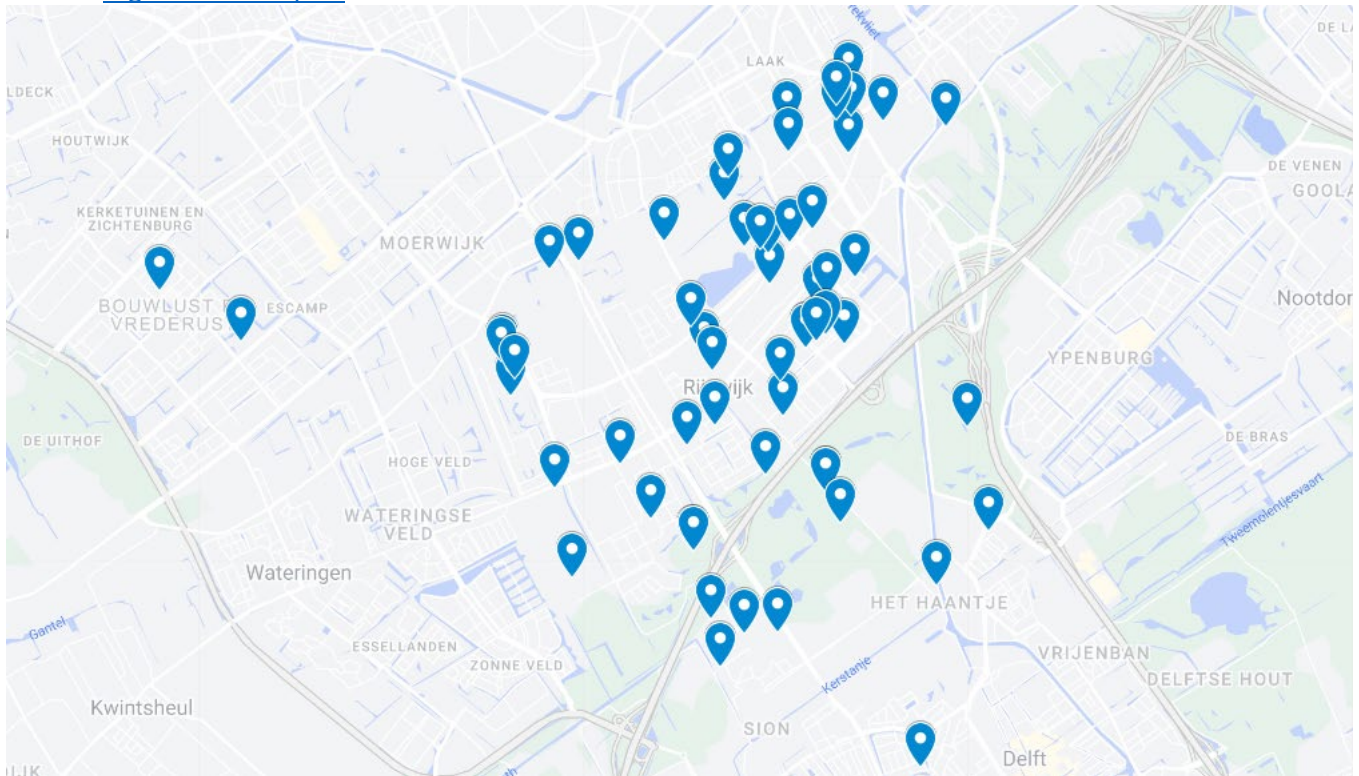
LAAK
LDECK
HOUTWIJK
DE VENEN
GOOLA
KERKETUINEN EN ZICHTENBURG
MOERWIJK
BOUWLUST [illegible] VREDERUS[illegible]
ESCAMP
Nootdor
YPENBURG
Ri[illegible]wijk
DE UITHOF
HOGE VELD
DE BRAS
WATERINGSE VELD
Wateringen
Tweemolentjesvaart
HET HAANTJE
Gantel
ESSELLANDEN
ZONNE VELD
Kerstanje
VRIJENBAN
DELFTSE HOUT
Kwintsheul
SION
Delft
DE LA
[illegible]kvliet